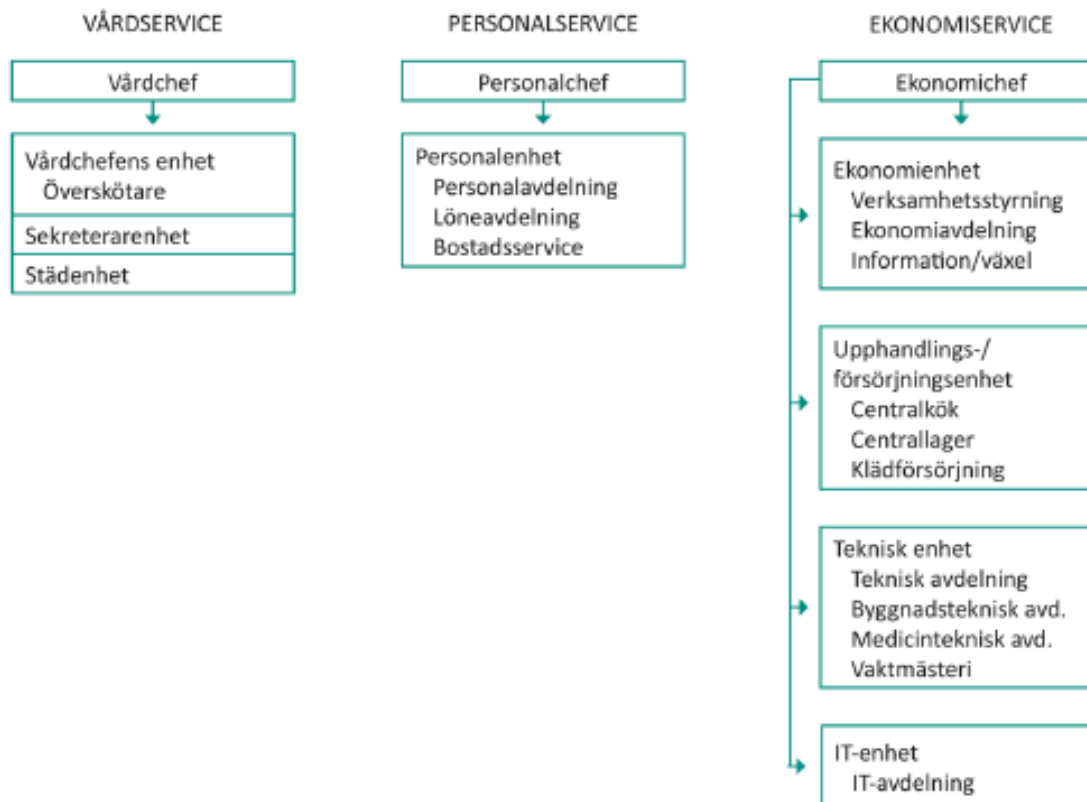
VÅRDSERVICE

Vårdchef

Vårdchefens enhet
Överskötare

Sekreterarenhet

Städenhet

PERSONALSERVICE

Personalchef

Personalenhet
Personalavdelning
Löneavdelning
Bostadsservice

EKONOMISERVICE

Ekonomichef

Ekonomienhet
Verksamhetsstyrning
Ekonomiavdelning
Information/växel

Upphandlings-/
försörjningsenhet
Centralkök
Centrallager
Klädförsörjning

Teknisk enhet
Teknisk avdelning
Byggnadsteknisk avd.
Medicinteknisk avd.
Vaktmästeri

IT-enhet
IT-avdelning